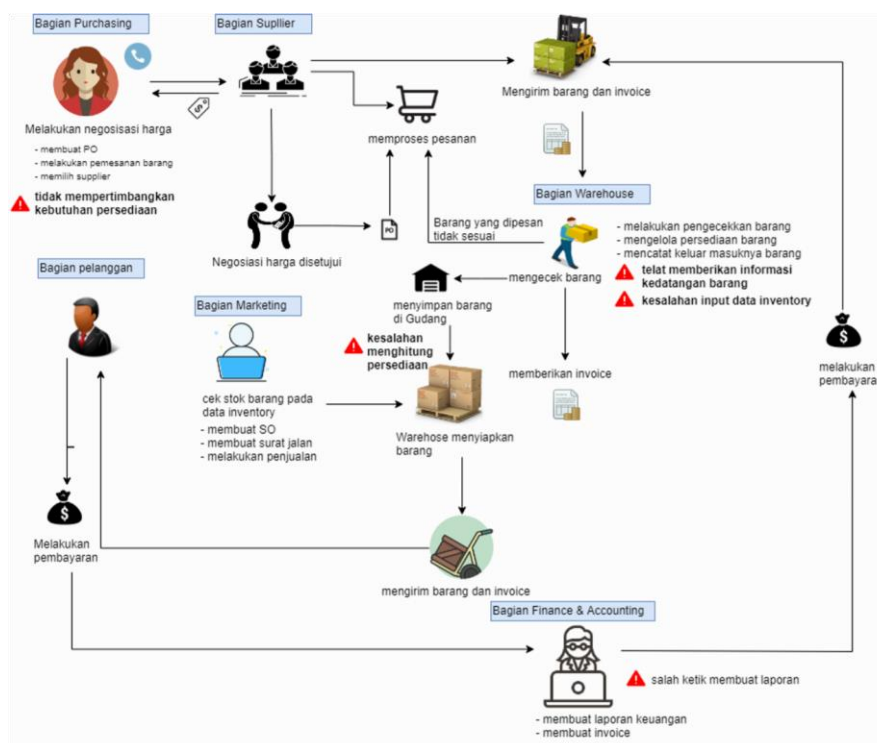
Bagian Purchasing

Bagian Suplier

Mengirim barang dan invoice

Melakukan negosisasi harga

- membuat PO
- melakukan pemesanan barang
- memilih supplier

memproses pesanan

tidak mempertimbangkan kebutuhan persediaan

Bagian Warehouse

Barang yang dipesan tidak sesuai

PO

- melakukan pengecekkan barang
- mengelola persediaan barang
- mencatat keluar masuknya barang

Negosiasi harga disetujui

mengecek barang

telat memberikan informasi kedatangan barang

Bagian pelanggan

kesalahan input data inventory

menyimpan barang di Gudang

Bagian Marketing

kesalahan menghitung persediaan

melakukan pembayara

memberikan invoice

cek stok barang pada data inventory

- membuat SO
- membuat surat jalan
- melakukan penjualan

Warehose menyiapkan barang

Melakukan pembayaran

mengirim barang dan invoice

Bagian Finance & Accounting

salah ketik membuat laporan

- membuat laporan keuangan
- membuat invoice